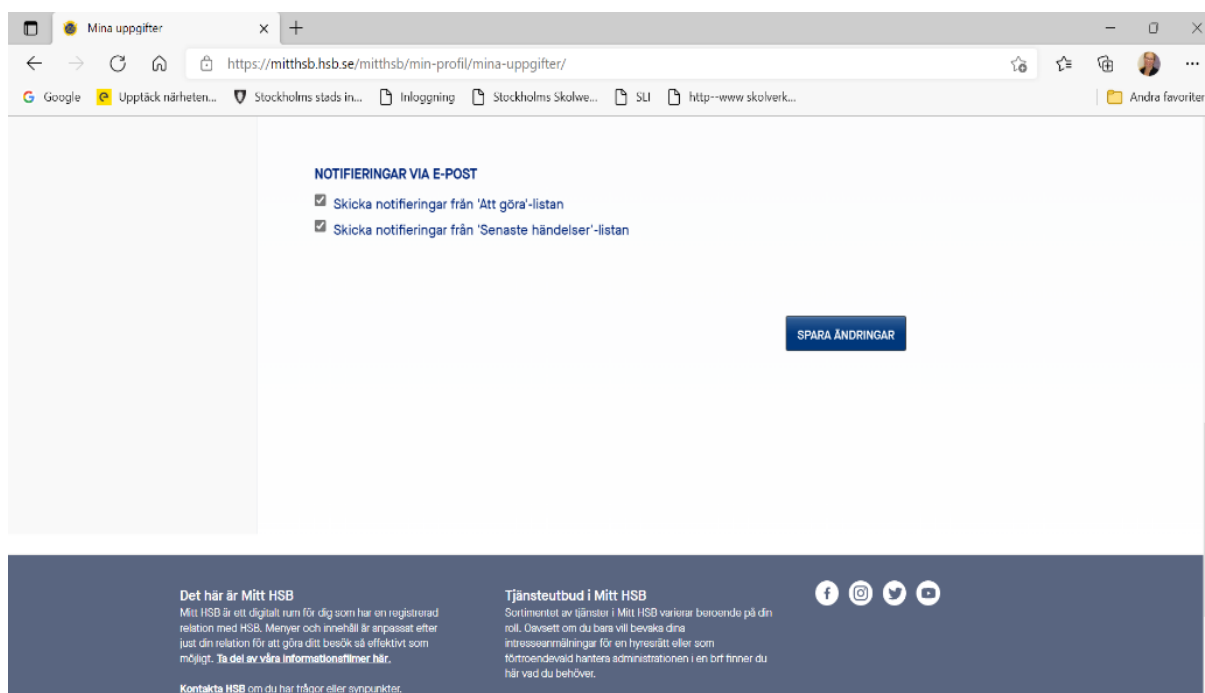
Mina uppgifter

https://mitthsb.hsb.se/mitthsb/min-profil/mina-uppgifter/

Google  Upptäck närheten...  Stockholms stads in...  Inloggning  Stockholms Skolwe...  SLI  http--www skolverk...  Andra favoriter

NOTIFIERINGAR VIA E-POST

Skicka notifieringar från 'Att göra'-listan

Skicka notifieringar från 'Senaste händelser'-listan

SPARA ÄNDRINGAR

Det här är Mitt HSB
Mitt HSB är ett digitalt rum för dig som har en registrerad relation med HSB. Menyer och innehåll är anpassat efter just din relation för att göra ditt besök så effektivt som möjligt. Ta del av våra informationsfilmer här.

Kontakta HSB om du har frågor eller synpunkter.

Tjänsteutbud i Mitt HSB
Sortimentet av tjänster i Mitt HSB varierar beroende på din roll. Oavsett om du bara vill bevaka dina intresseanmälningar för en hyresrätt eller som förtroendevald hanterа administrationen i en brf finner du här vad du behöver.